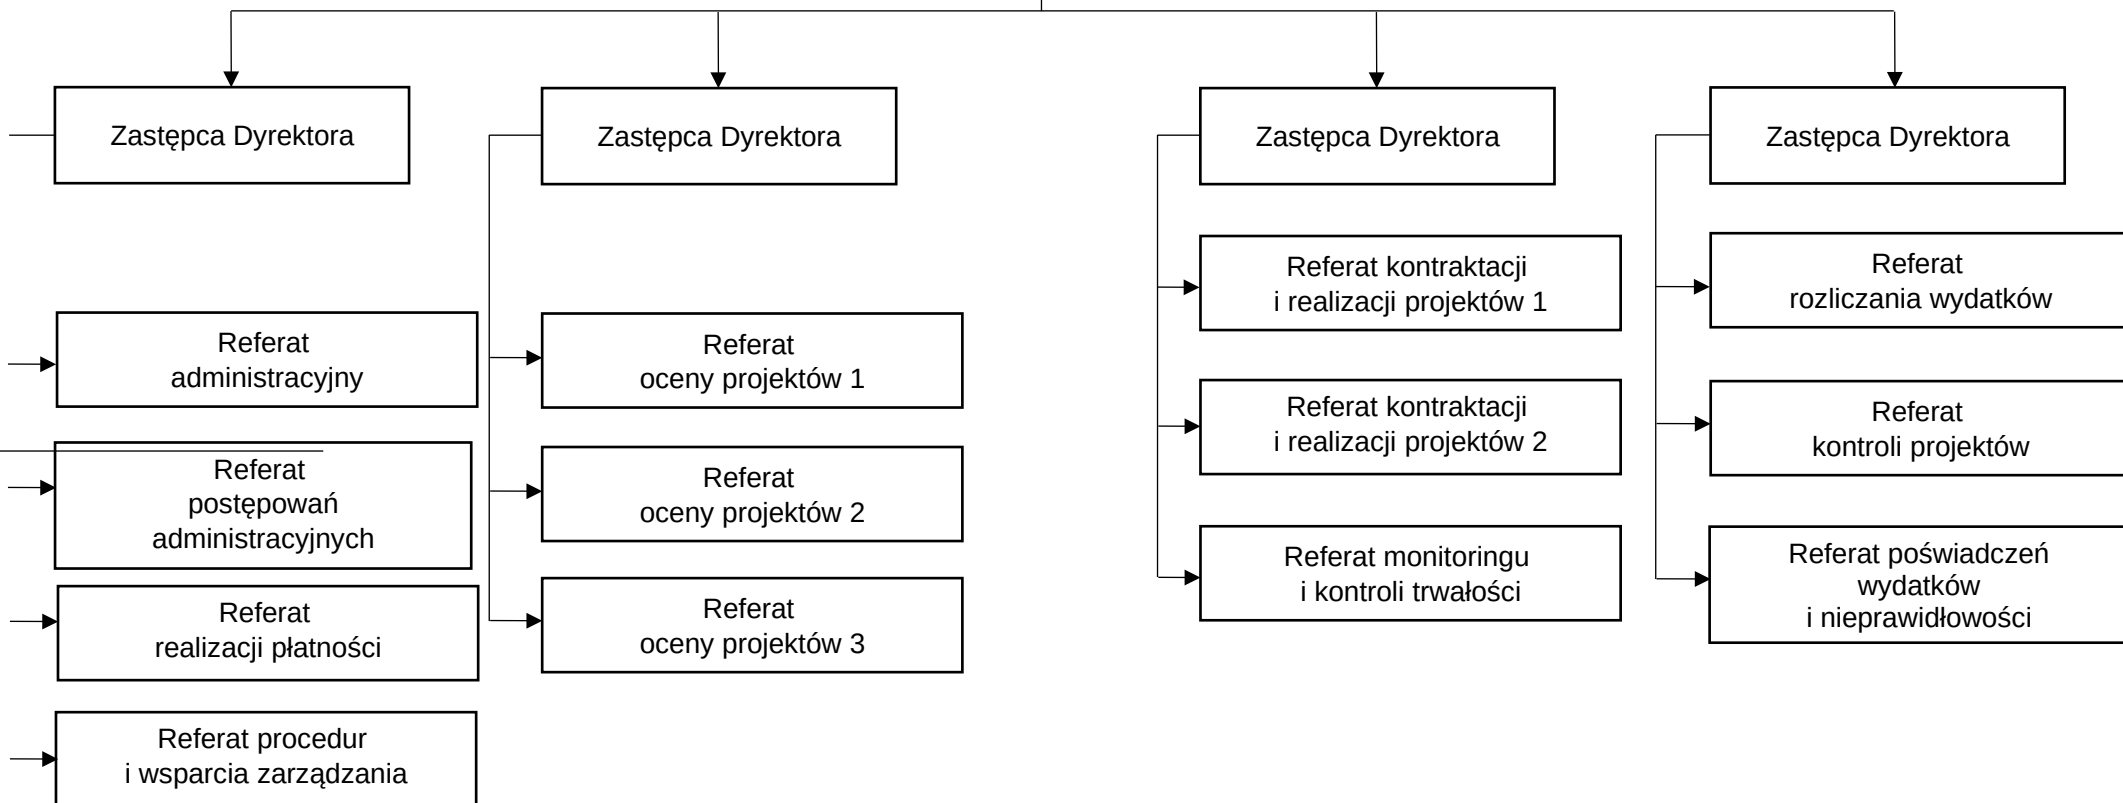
Zastępca Dyrektora

Referat administracyjny

Referat postępowań administracyjnych

Referat realizacji płatności

Referat procedur i wsparcia zarządzania

Zastępca Dyrektora

Referat oceny projektów 1

Referat oceny projektów 2

Referat oceny projektów 3

Zastępca Dyrektora

Referat kontraktacji i realizacji projektów 1

Referat kontraktacji i realizacji projektów 2

Referat monitoringu i kontroli trwałości

Zastępca Dyrektora

Referat rozliczania wydatków

Referat kontroli projektów

Referat poświadczeń wydatków i nieprawidłowości